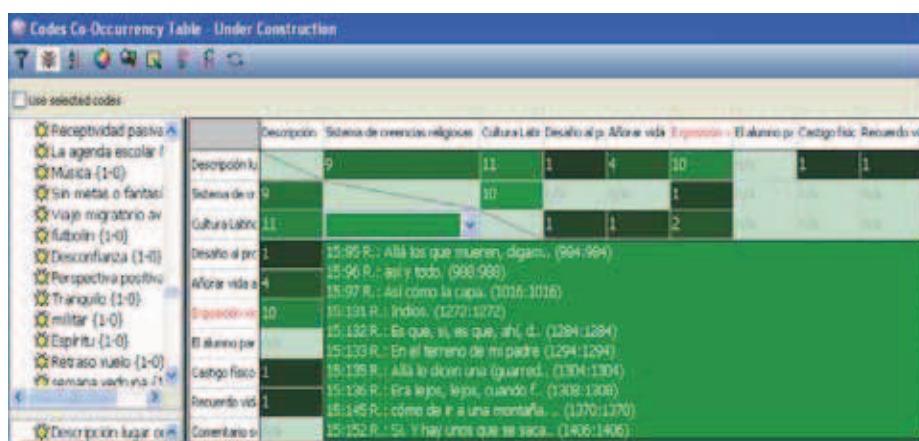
Codes Co-Occurrency Table - Under Construction

Use selected codes

Receptividad pasiva
La agenda escolar
Música (1-0)
Sin metas o fantasí
Viaje migratorio av
futbolín (1-0)
Desconfianza (1-0)
Perspectiva positiva
Tranquilo (1-0)
militar (1-0)
Espíritu (1-0)
Retraso vuelo (1-0)
semana verduna (1
Descripción lugar or

| | Descripción | Sistema de creencias religiosas | Cultura Latin | Desafío al p | Añorar vida | Exposición | El alumno pr | Castigo físic | Recuerdo vi |
|---|---|---|---|---|---|---|---|---|---|
| Descripción lu | | 9 | 11 | 1 | 4 | 10 | | 1 | 1 |
| Sistema de cr | 9 | | 10 | | | 1 | | | |
| Cultura Latinc | 11 | | | 1 | 1 | 2 | | | |
| Desafío al pro | 1 | | | | | | | | |
| Añorar vida a | 4 | | | | | | | | |
| Exposición | 10 | | | | | | | | |
| El alumno par | | | | | | | | | |
| Castigo físico | 1 | | | | | | | | |
| Recuerdo vid | 1 | | | | | | | | |
| Comentario s | | | | | | | | | |

15:95 R.: Allá los que mueren, digam.. (984:984)
15:96 R.: así y todo. (988:988)
15:97 R.: Así como la capa. (1016:1016)
15:131 R.: Indios. (1272:1272)
15:132 R.: Es que, sí, es que, ahí, d.. (1284:1284)
15:133 R.: En el terreno de mi padre (1294:1294)
15:139 R.: Allá le dicen una (guarred.. (1304:1304)
15:136 R.: Era lejos, lejos, cuando f.. (1308:1308)
15:145 R.: cómo de ir a una montaña.. (1370:1370)
15:152 R.: Sí. Y hay unos que se saca.. (1406:1406)